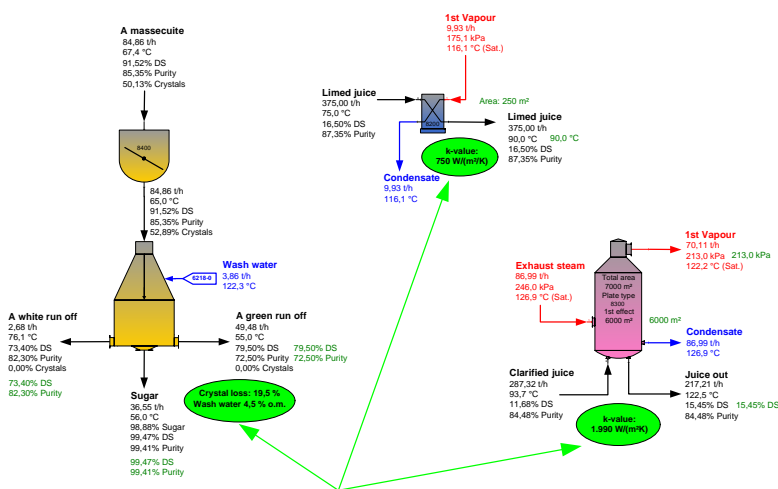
A massecuite
84,86 t/h
67,4 °C
91,52% DS
85,35% Purity
50,13% Crystals

S400

84,86 t/h
65,0 °C
91,52% DS
85,35% Purity
52,89% Crystals

Wash water
3,86 t/h
122,3 °C

6218-0

A white run off
2,68 t/h
76,1 °C
73,40% DS
82,30% Purity
0,00% Crystals

73,40% DS
82,30% Purity

A green run off
49,48 t/h
55,0 °C
79,50% DS
72,50% Purity
0,00% Crystals

79,50% DS
72,50% Purity

Crystal loss: 19,5 %
Wash water 4,5 % o.m.

Sugar
36,55 t/h
56,0 °C
98,88% Sugar
99,47% DS
99,41% Purity

99,47% DS
99,41% Purity

1st Vapour
9,93 t/h
175,1 kPa
116,1 °C (Sat.)

Limed juice
375,00 t/h
75,0 °C
16,50% DS
87,35% Purity

Area: 250 m²

5200

Limed juice
375,00 t/h
90,0 °C
90,0 °C
16,50% DS
87,35% Purity

k-value:
750 W/(m²/K)

Condensate
9,93 t/h
116,1 °C

1st Vapour
70,11 t/h
213,0 kPa
213,0 kPa
122,2 °C (Sat.)

Exhaust steam
86,99 t/h
246,0 kPa
126,9 °C (Sat.)

Total area
7000 m²
Plate type
8300
1st effect
6000 m²

6000 m²

Condensate
86,99 t/h
126,9 °C

Clarified juice
287,32 t/h
93,7 °C
11,68% DS
84,48% Purity

Juice out
217,21 t/h
122,5 °C
15,45% DS
15,45% DS
84,48% Purity

k-value:
1.990 W/(m²K)